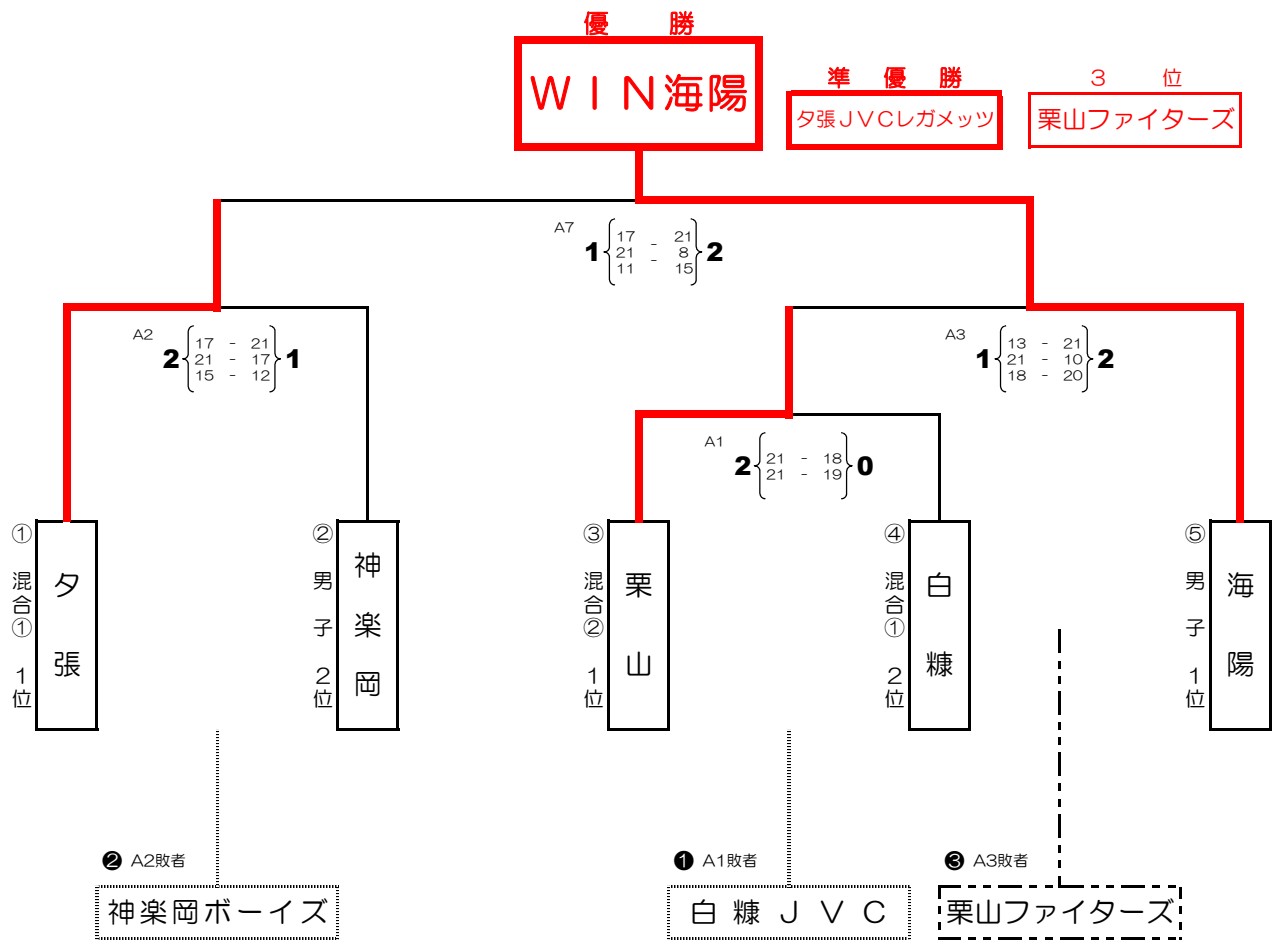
優　勝

ＷＩＮ海陽

準　優　勝

夕張ＪＶＣレガメッツ

３　位

栗山ファイターズ

A7
$1\left\{\begin{matrix}17 - 21\\21 - 8\\11 - 15\end{matrix}\right\}2$

A2
$2\left\{\begin{matrix}17 - 21\\21 - 17\\15 - 12\end{matrix}\right\}1$

A3
$1\left\{\begin{matrix}13 - 21\\21 - 10\\18 - 20\end{matrix}\right\}2$

A1
$2\left\{\begin{matrix}21 - 18\\21 - 19\end{matrix}\right\}0$

① 混合① 1位 夕張

② 男子 2位 神楽岡

③ 混合② 1位 栗山

④ 混合① 2位 白糠

⑤ 男子 1位 海陽

❷ A2敗者
神楽岡ボーイズ

❶ A1敗者
白 糠 Ｊ Ｖ Ｃ

❸ A3敗者
栗山ファイターズ